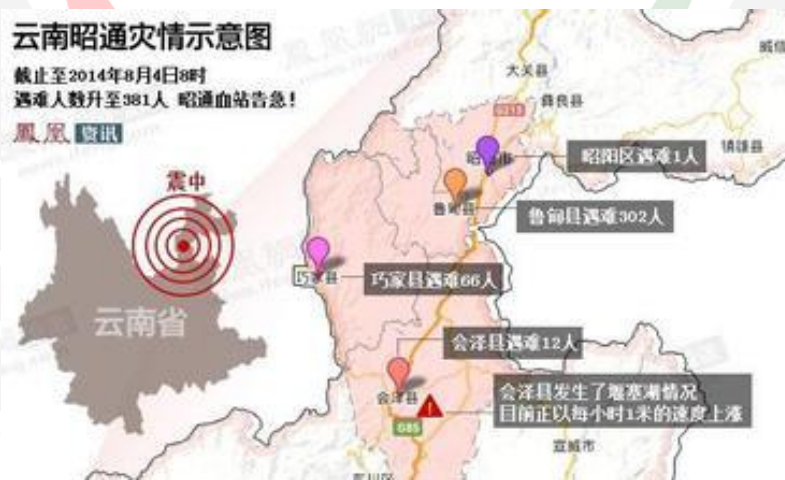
云南昭通灾情示意图

截止至2014年8月4日8时
遇难人数升至381人 昭通血站告急！

凤凰资讯

震中

云南省

大关县

彝良县

威信

镇雄县

昭阳区遇难1人

鲁甸县

鲁甸县遇难302人

巧家县

巧家县遇难66人

会泽县遇难12人

会泽县

会泽县发生了堰塞湖情况
目前正以每小时1米的速度上涨

G85

宣威市

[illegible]